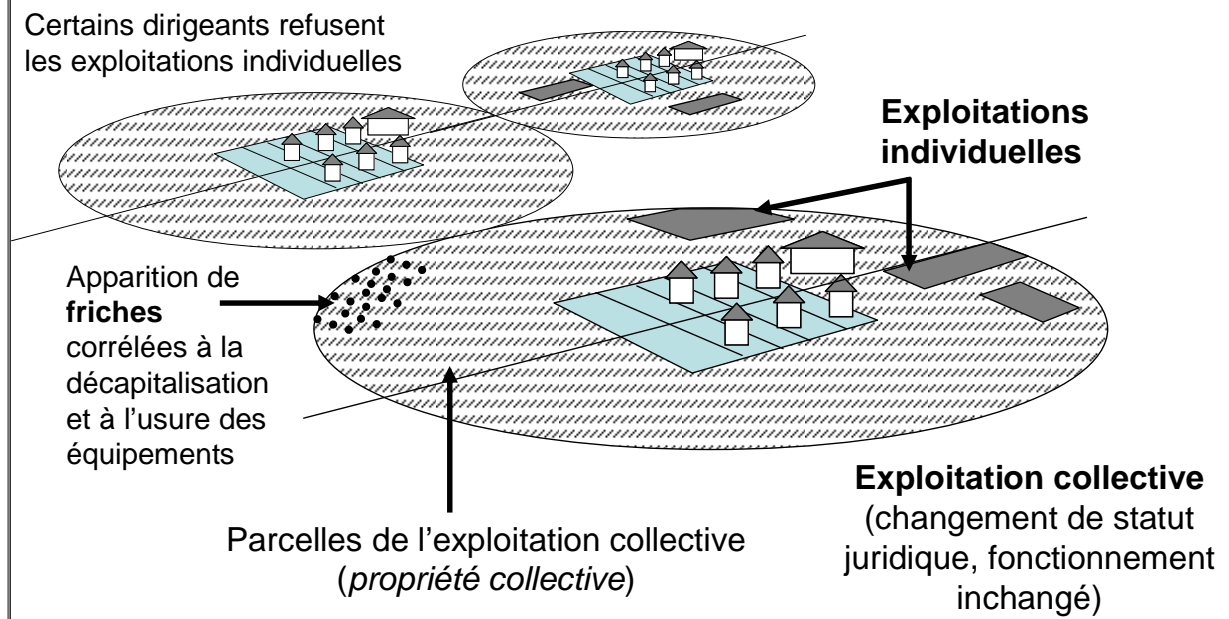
Certains dirigeants refusent les exploitations individuelles

Exploitations individuelles

Apparition de **friches** corrélées à la décapitalisation et à l'usure des équipements

Exploitation collective
(changement de statut juridique, fonctionnement inchangé)

Parcelles de l'exploitation collective
(*propriété collective*)